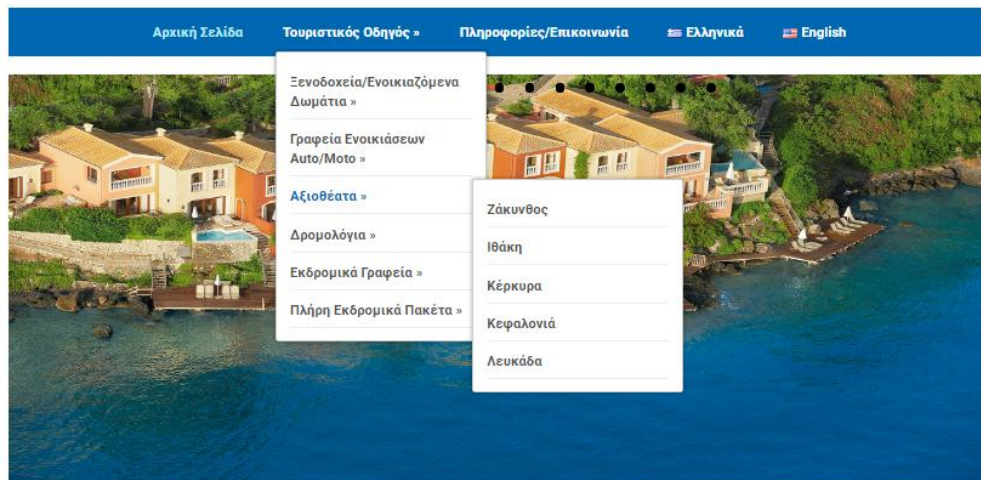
Αρχική Σελίδα Τουριστικός Οδηγός » Πληροφορίες/Επικοινωνία Ελληνικά English

Ξενοδοχεία/Ενοικιαζόμενα Δωμάτια »

Γραφεία Ενοικιάσεων Auto/Moto »

Αξιοθέατα »

Δρομολόγια »

Εκδρομικά Γραφεία »

Πλήρη Εκδρομικά Πακέτα »

Ζάκυνθος

Ιθάκη

Κέρκυρα

Κεφαλονιά

Λευκάδα